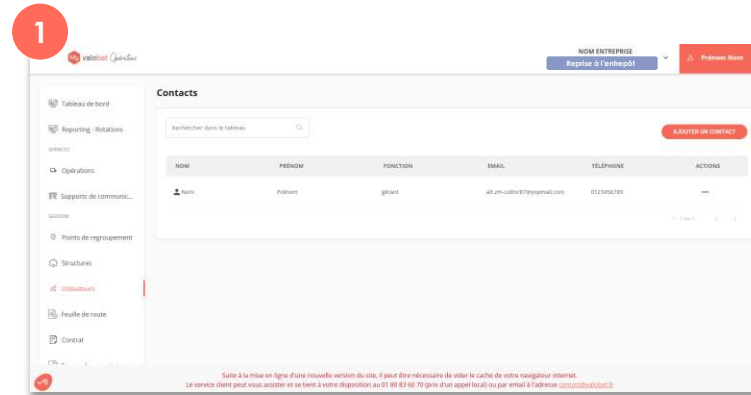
1

valobat Opération

NOM ENTREPRISE
Reprise à l'entrepôt

Prénom Nom

Tableau de bord

Reporting - Rotations

SERVICES

Opérations

Supports de communic...

GESTION

Points de regroupement

Structures

Utilisateurs

Feuille de route

Contrat

Contacts

Rechercher dans le tableau

AJOUTER UN CONTACT

| NOM | PRÉNOM | FONCTION | EMAIL | TÉLÉPHONE | ACTIONS |
|---|---|---|---|---|---|
| Nom | Prénom | gérant | alt.zm-calmr87@yopmail.com | 0123456789 | ··· |

Suite à la mise en ligne d'une nouvelle version du site, il peut être nécessaire de vider le cache de votre navigateur internet.
Le service client peut vous assister et se tient à votre disposition au 01 80 83 60 70 (prix d'un appel local) ou par email à l'adresse contact@valobat.fr